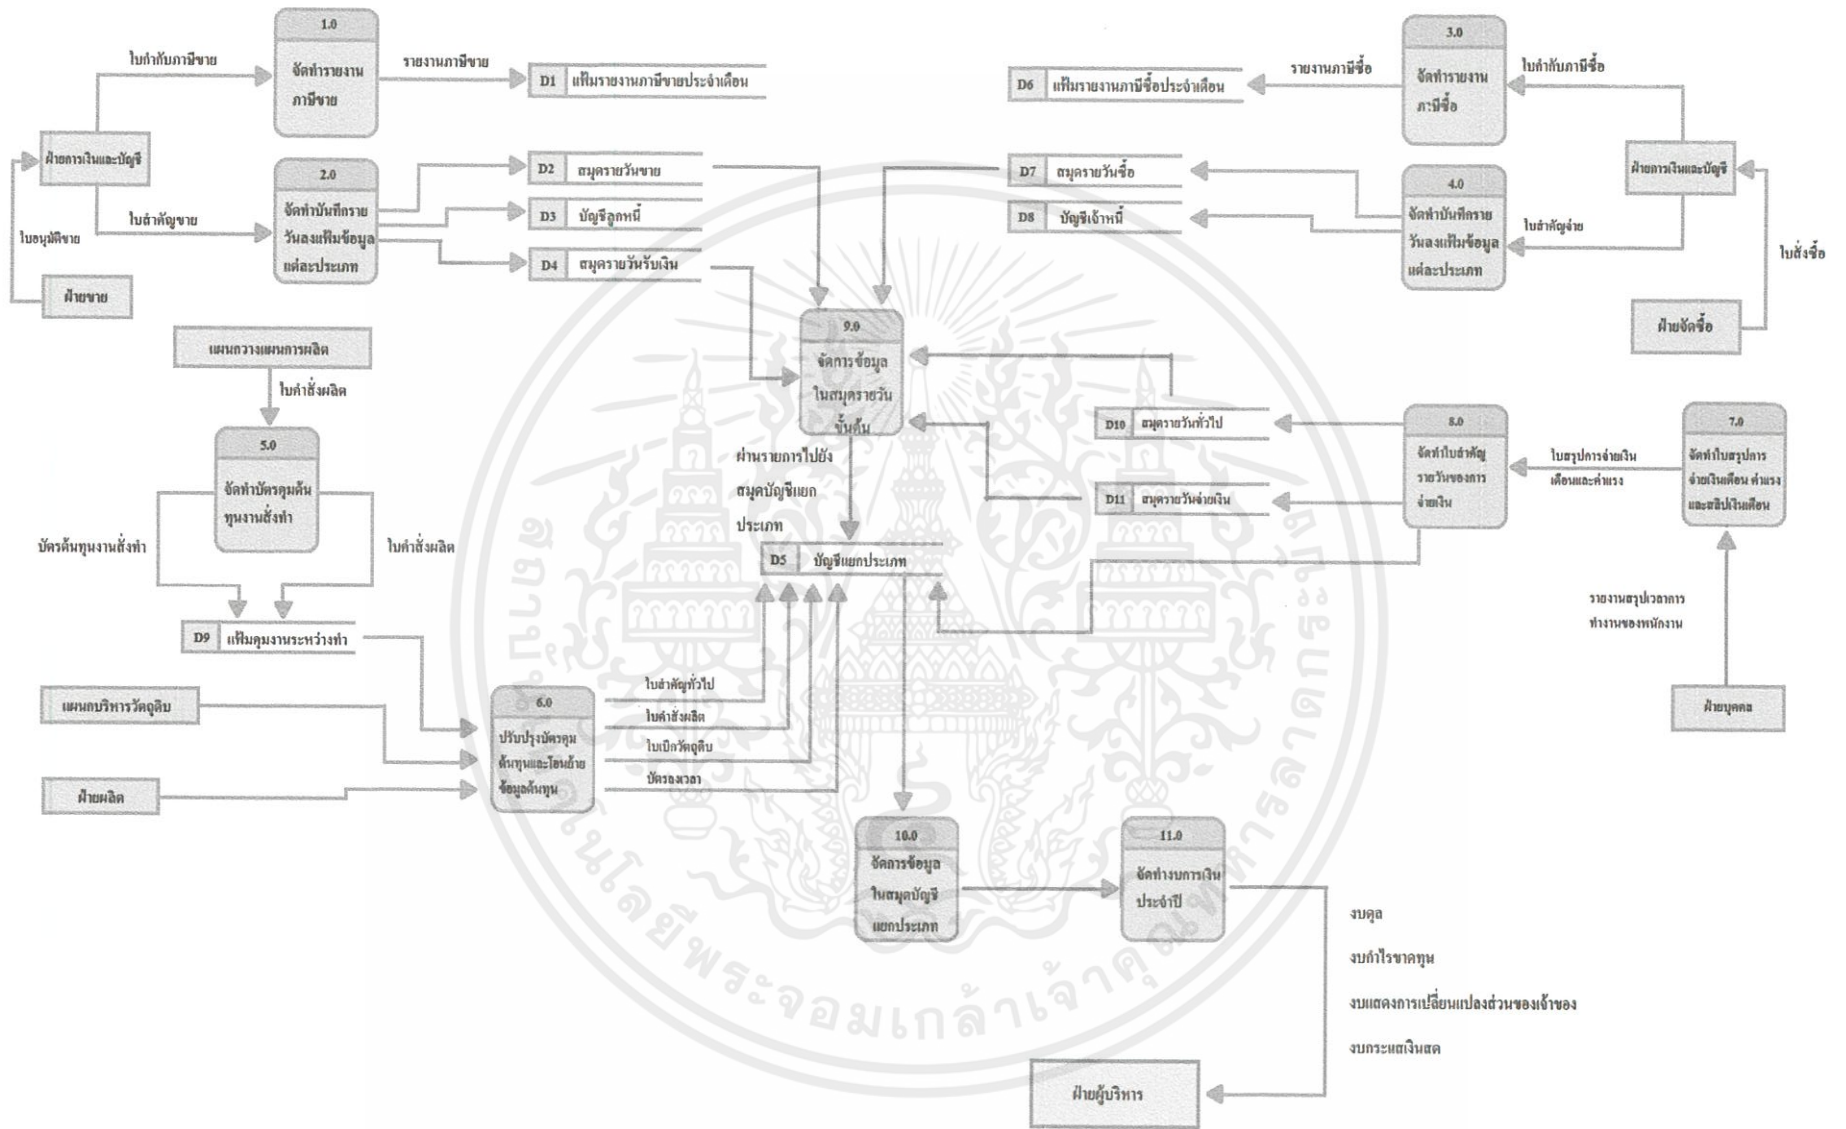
1.0
จัดทำรายงานภาษีขาย

ใบกำกับภาษีขาย

รายงานภาษีขาย

D1 แฟ้มรายงานภาษีขายประจำเดือน

ฝ่ายการเงินและบัญชี

2.0
จัดทำบันทึกรายวันลงแฟ้มข้อมูลแต่ละประเภท

ใบสำคัญขาย

ใบอนุมัติขาย

ฝ่ายขาย

D2 สมุดรายวันขาย

D3 บัญชีลูกหนี้

D4 สมุดรายวันรับเงิน

3.0
จัดทำรายงานภาษีซื้อ

รายงานภาษีซื้อ

D6 แฟ้มรายงานภาษีซื้อประจำเดือน

ใบกำกับภาษีซื้อ

ฝ่ายการเงินและบัญชี

D7 สมุดรายวันซื้อ

D8 บัญชีเจ้าหนี้

4.0
จัดทำบันทึกรายวันลงแฟ้มข้อมูลแต่ละประเภท

ใบสำคัญจ่าย

ใบสั่งซื้อ

ฝ่ายจัดซื้อ

แผนกวางแผนการผลิต

ใบคำสั่งผลิต

5.0
จัดทำบัตรคุมต้นทุนงานสั่งทำ

บัตรต้นทุนงานสั่งทำ

ใบคำสั่งผลิต

D9 แฟ้มคุมงานระหว่างทำ

9.0
จัดการข้อมูลในสมุดรายวันขั้นต้น

ผ่านรายการไปยังสมุดบัญชีแยกประเภท

D5 บัญชีแยกประเภท

D10 สมุดรายวันทั่วไป

D11 สมุดรายวันจ่ายเงิน

8.0
จัดทำใบสำคัญรายวันของการจ่ายเงิน

ใบสรุปการจ่ายเงินเดือนและค่าแรง

7.0
จัดทำใบสรุปการจ่ายเงินเดือน ค่าแรง และสลิปเงินเดือน

รายงานสรุปเวลาการทำงานของพนักงาน

ฝ่ายบุคคล

แผนกบริหารวัตถุดิบ

ฝ่ายผลิต

6.0
ปรับปรุงบัตรคุมต้นทุนและโอนย้ายข้อมูลต้นทุน

ใบสำคัญทั่วไป

ใบคำสั่งผลิต

ใบเบิกวัตถุดิบ

บัตรลงเวลา

10.0
จัดการข้อมูลในสมุดบัญชีแยกประเภท

11.0
จัดทำงบการเงินประจำปี

งบดุล

งบกำไรขาดทุน

งบแสดงการเปลี่ยนแปลงส่วนของเจ้าของ

งบกระแสเงินสด

ฝ่ายผู้บริหาร